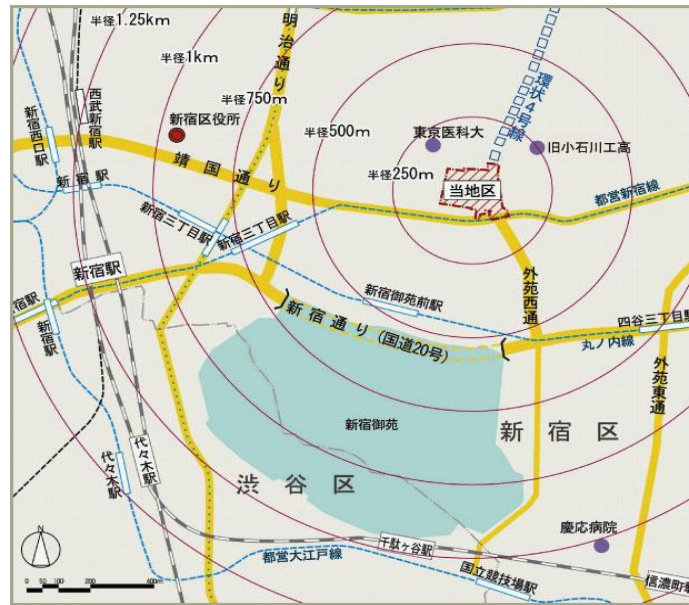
半径1.25km
半径1km
半径750m
半径500m
半径250m
明治通り
環状4号線
西武新宿駅
新宿西口駅
新宿区役所
東京医科大
旧小石川工高
靖国通り
当地区
都営新宿線
新宿駅
新宿三丁目駅
新宿三丁目駅
新宿駅
新宿駅
外苑西通
新宿御苑前駅
新宿通り（国道20号）
四谷三丁目駅
丸ノ内線
外苑東通
新宿御苑
新宿区
代々木駅
代々木駅
渋谷区
慶応病院
千駄ヶ谷駅
都営大江戸線
国立競技場駅
信濃町駅
N
0 50 100 200 400m